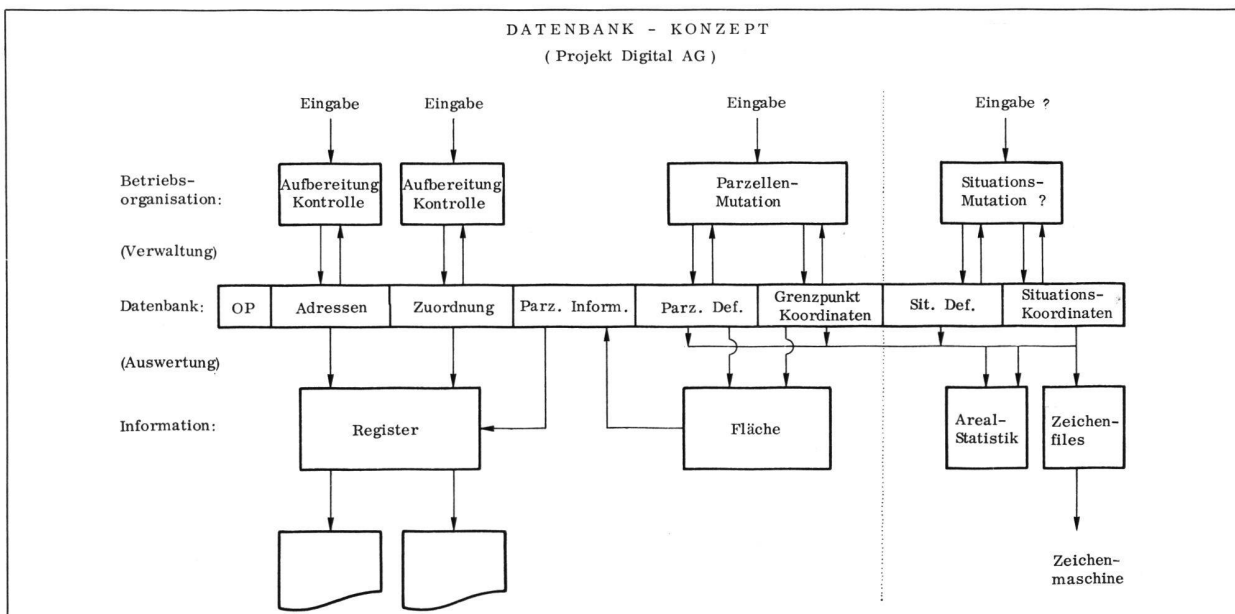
DATENBANK - KONZEPT
( Projekt Digital AG )

Eingabe

Eingabe

Eingabe

Eingabe ?

Betriebs-organisation:

Aufbereitung Kontrolle

Aufbereitung Kontrolle

Parzellen-Mutation

Situations-Mutation ?

(Verwaltung)

Datenbank:

| OP | Adressen | Zuordnung | Parz. Inform. | Parz. Def. | Grenzpunkt Koordinaten | Sit. Def. | Situations-Koordinaten |
|---|---|---|---|---|---|---|---|

(Auswertung)

Information:

Register

Fläche

Areal-Statistik

Zeichen-files

Zeichen-maschine